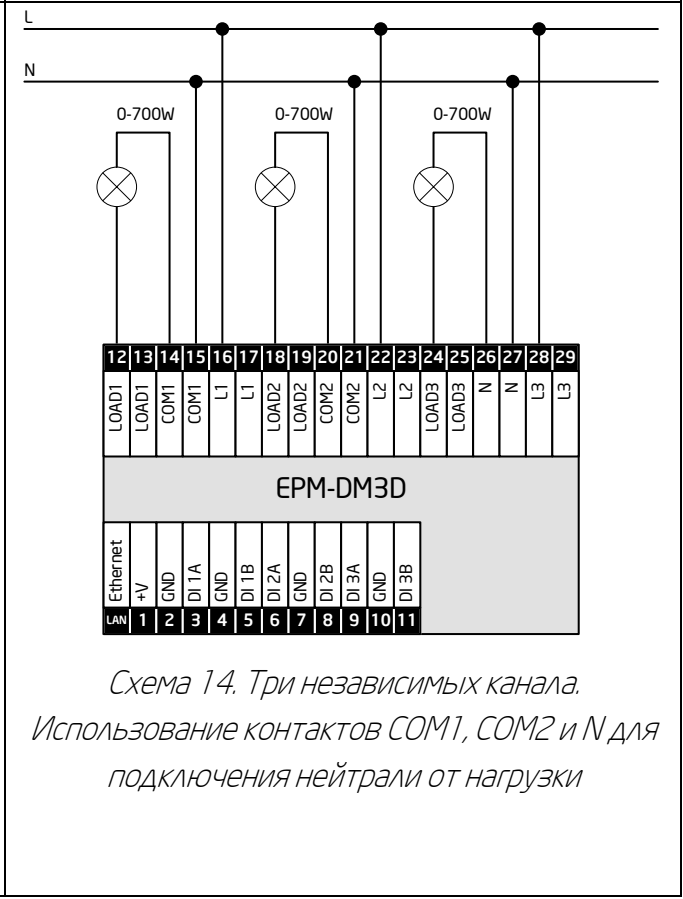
L

N

0-700W

0-700W

0-700W

| 12 | 13 | 14 | 15 | 16 | 17 | 18 | 19 | 20 | 21 | 22 | 23 | 24 | 25 | 26 | 27 | 28 | 29 |
|---|---|---|---|---|---|---|---|---|---|---|---|---|---|---|---|---|---|
| LOAD1 | LOAD1 | COM1 | COM1 | L1 | L1 | LOAD2 | LOAD2 | COM2 | COM2 | L2 | L2 | LOAD3 | LOAD3 | N | N | L3 | L3 |

EPM-DM3D

| Ethernet | +V | GND | DI 1A | GND | DI 1B | DI 2A | GND | DI 2B | DI 3A | GND | DI 3B |
|---|---|---|---|---|---|---|---|---|---|---|---|
| LAN | 1 | 2 | 3 | 4 | 5 | 6 | 7 | 8 | 9 | 10 | 11 |

Схема 14. Три независимых канала. Использование контактов COM1, COM2 и N для подключения нейтрали от нагрузки